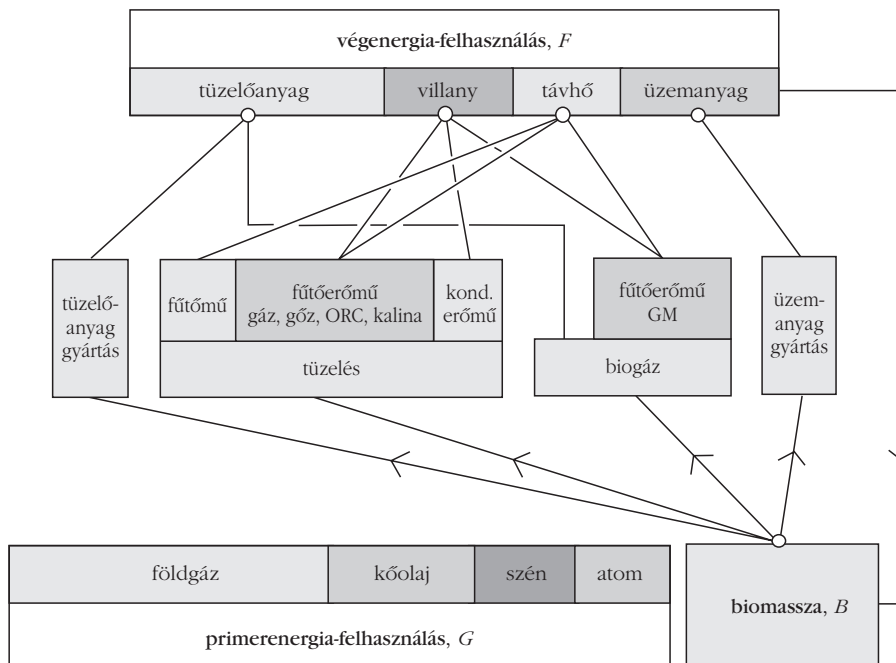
végenergia-felhasználás, $F$

tüzelőanyag | villany | távhő | üzemanyag

tüzelőanyag gyártás

fűtőmű | fűtőerőmű gáz, gőz, ORC, kalina | kond. erőmű

tüzelés

fűtőerőmű GM

biogáz

üzemanyag gyártás

földgáz | kőolaj | szén | atom

primerenergia-felhasználás, $G$

biomassza, $B$